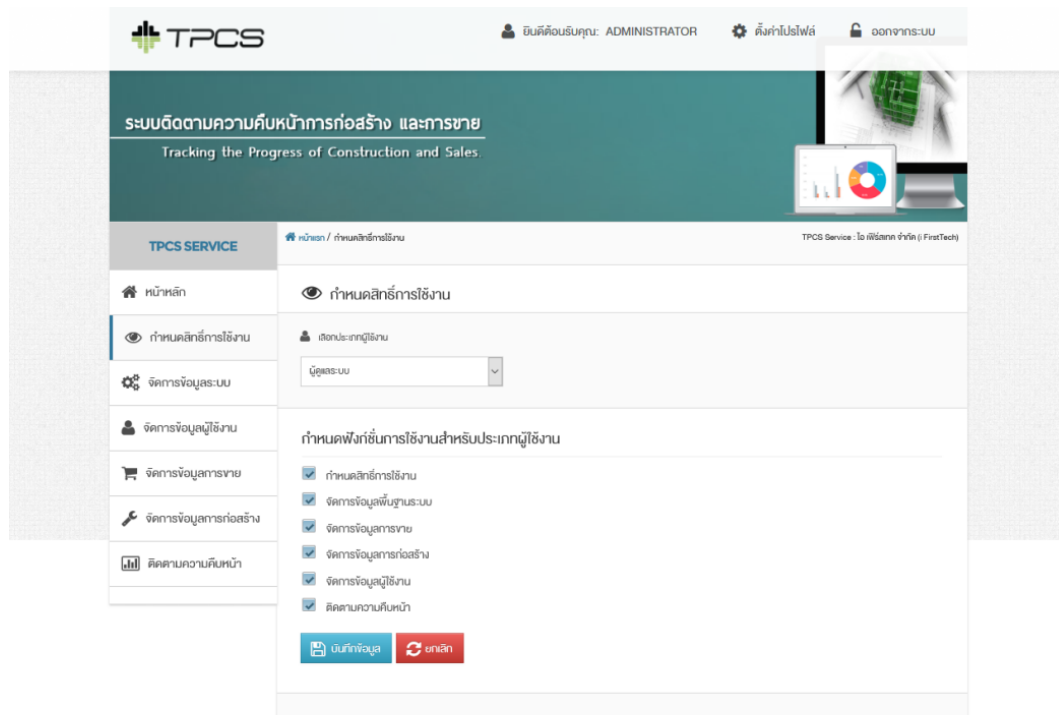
TPCS

ยินดีต้อนรับคุณ: ADMINISTRATOR ตั้งค่าโปรไฟล์ ออกจากระบบ

ระบบติดตามความคืบหน้าการก่อสร้าง และการขาย
Tracking the Progress of Construction and Sales.

TPCS SERVICE

หน้าหลัก
กำหนดสิทธิ์การใช้งาน
จัดการข้อมูลระบบ
จัดการข้อมูลผู้ใช้งาน
จัดการข้อมูลการขาย
จัดการข้อมูลการก่อสร้าง
ติดตามความคืบหน้า

หน้าแรก / กำหนดสิทธิ์การใช้งาน

TPCS Service : ไอ เฟิร์สเทค จำกัด (i FirstTech)

กำหนดสิทธิ์การใช้งาน

เลือกประเภทผู้ใช้งาน

ผู้ดูแลระบบ

กำหนดฟังก์ชั่นการใช้งานสำหรับประเภทผู้ใช้งาน

กำหนดสิทธิ์การใช้งาน
จัดการข้อมูลพื้นฐานระบบ
จัดการข้อมูลการขาย
จัดการข้อมูลการก่อสร้าง
จัดการข้อมูลผู้ใช้งาน
ติดตามความคืบหน้า

บันทึกข้อมูล ยกเลิก